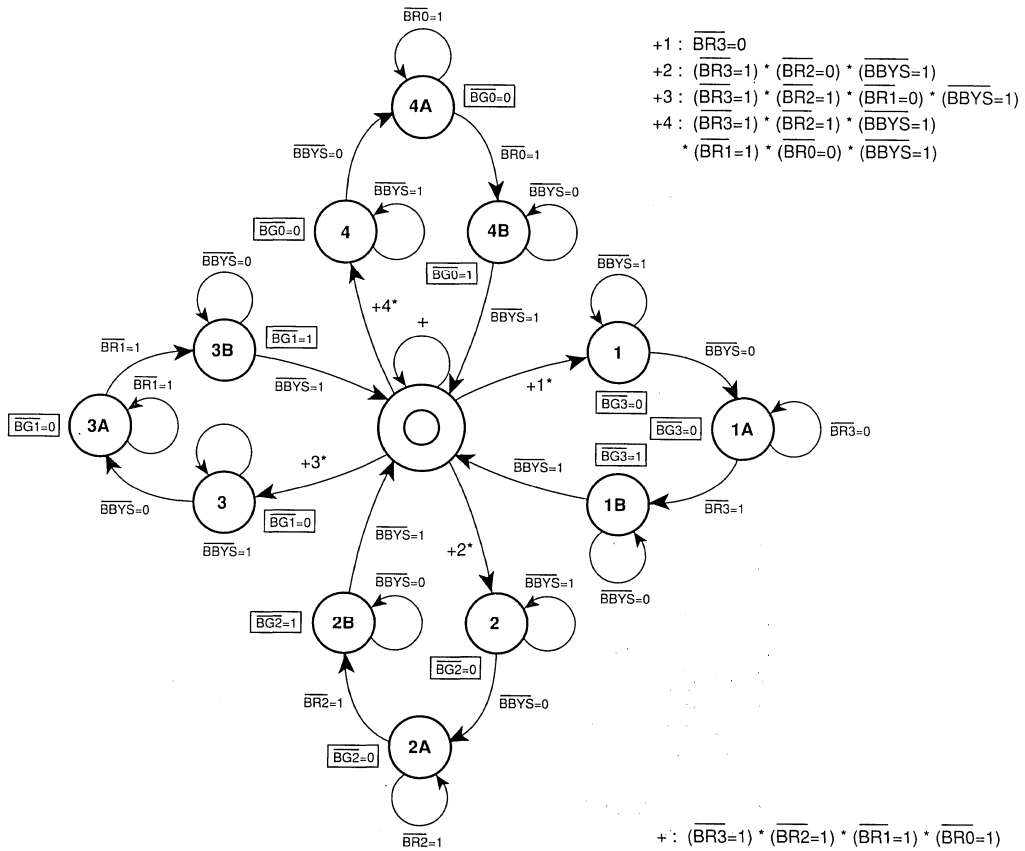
$\overline{BR0}$=1

4A

$\overline{BG0}$=0

$\overline{BBYS}$=0

$\overline{BR0}$=1

$\overline{BBYS}$=1

$\overline{BBYS}$=0

$\overline{BG0}$=0

4

4B

$\overline{BG0}$=1

+1 : $\overline{BR3}$=0
+2 : ($\overline{BR3}$=1) * ($\overline{BR2}$=0) * ($\overline{BBYS}$=1)
+3 : ($\overline{BR3}$=1) * ($\overline{BR2}$=1) * ($\overline{BR1}$=0) * ($\overline{BBYS}$=1)
+4 : ($\overline{BR3}$=1) * ($\overline{BR2}$=1) * ($\overline{BBYS}$=1)
* ($\overline{BR1}$=1) * ($\overline{BR0}$=0) * ($\overline{BBYS}$=1)

$\overline{BBYS}$=0

+4*

$\overline{BBYS}$=1

$\overline{BBYS}$=1

$\overline{BR1}$=1

3B

$\overline{BG1}$=1

+

1

$\overline{BBYS}$=0

$\overline{BR1}$=1

$\overline{BBYS}$=1

+1*

$\overline{BG1}$=0

3A

$\overline{BG3}$=0

$\overline{BG3}$=0

1A

$\overline{BR3}$=0

+3*

$\overline{BBYS}$=1

$\overline{BG3}$=1

$\overline{BBYS}$=0

3

1B

$\overline{BG1}$=0

$\overline{BR3}$=1

$\overline{BBYS}$=1

$\overline{BBYS}$=1

+2*

$\overline{BBYS}$=0

$\overline{BBYS}$=0

$\overline{BBYS}$=1

$\overline{BG2}$=1

2B

2

$\overline{BG2}$=0

$\overline{BR2}$=1

$\overline{BBYS}$=0

$\overline{BG2}$=0

2A

$\overline{BR2}$=1

+ : ($\overline{BR3}$=1) * ($\overline{BR2}$=1) * ($\overline{BR1}$=1) * ($\overline{BR0}$=1)